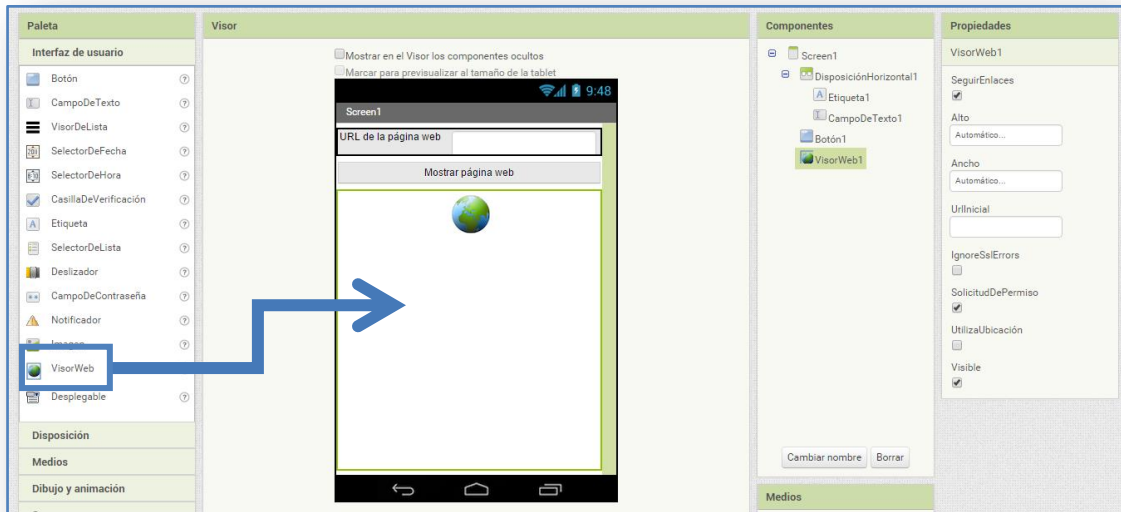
Paleta

Interfaz de usuario

Botón
CampoDeTexto
VisorDeLista
SelectorDeFecha
SelectorDeHora
CasillaDeVerificación
Etiqueta
SelectorDeLista
Deslizador
CampoDeContraseña
Notificador
Imagen
VisorWeb
Desplegable

Disposición
Medios
Dibujo y animación

Visor

Mostrar en el Visor los componentes ocultos
Marcar para previsualizar al tamaño de la tablet

9:48
Screen1
URL de la página web
Mostrar página web

Componentes

Screen1
DisposiciónHorizontal1
Etiqueta1
CampoDeTexto1
Botón1
VisorWeb1

Cambiar nombre
Borrar

Medios

Propiedades

VisorWeb1

SeguirEnlaces
Alto
Automático...
Ancho
Automático...
UrlInicial
IgnoreSslErrors
SolicitudDePermiso
UtilizaUbicación
Visible